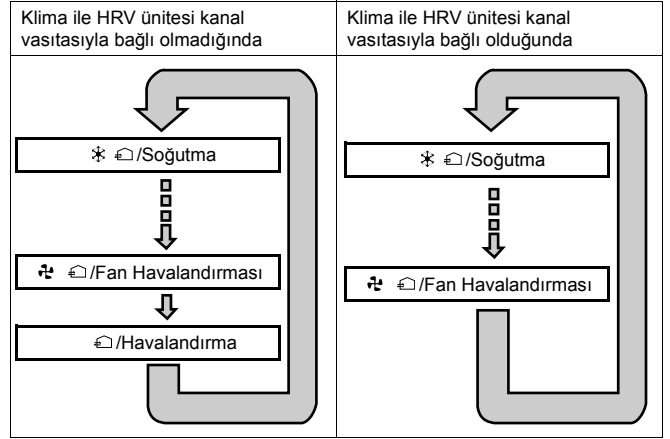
| Klima ile HRV ünitesi kanal vasıtasıyla bağlı olmadığında | Klima ile HRV ünitesi kanal vasıtasıyla bağlı olduğunda |
|---|---|
| /Soğutma<br>/Fan Havalandırması<br>/Havalandırma | /Soğutma<br>/Fan Havalandırması |